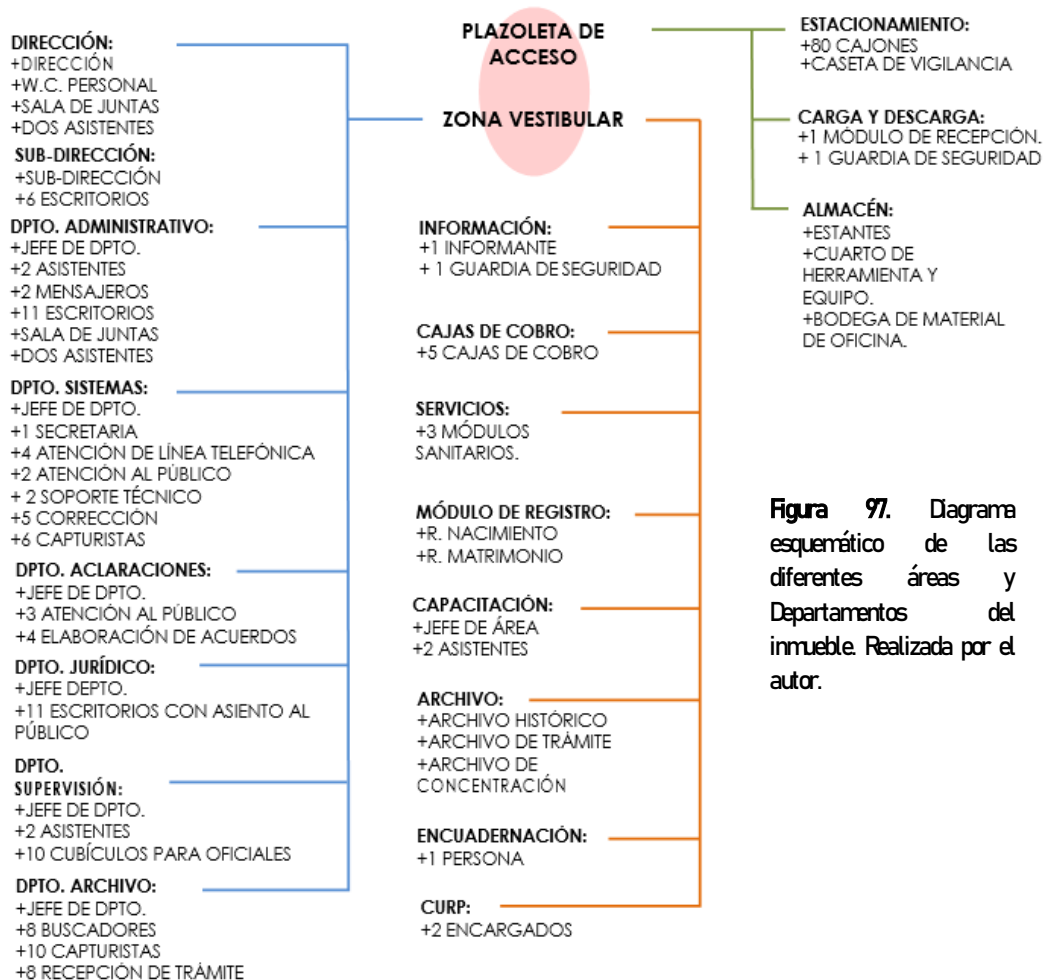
PLAZOLETA DE ACCESO

ZONA VESTIBULAR

DIRECCIÓN:
+DIRECCIÓN
+W.C. PERSONAL
+SALA DE JUNTAS
+DOS ASISTENTES

SUB-DIRECCIÓN:
+SUB-DIRECCIÓN
+6 ESCRITORIOS

DPTO. ADMINISTRATIVO:
+JEFE DE DPTO.
+2 ASISTENTES
+2 MENSAJEROS
+11 ESCRITORIOS
+SALA DE JUNTAS
+DOS ASISTENTES

DPTO. SISTEMAS:
+JEFE DE DPTO.
+1 SECRETARIA
+4 ATENCIÓN DE LÍNEA TELEFÓNICA
+2 ATENCIÓN AL PÚBLICO
+ 2 SOPORTE TÉCNICO
+5 CORRECCIÓN
+6 CAPTURISTAS

DPTO. ACLARACIONES:
+JEFE DE DPTO.
+3 ATENCIÓN AL PÚBLICO
+4 ELABORACIÓN DE ACUERDOS

DPTO. JURÍDICO:
+JEFE DEPTO.
+11 ESCRITORIOS CON ASIENTO AL PÚBLICO

DPTO. SUPERVISIÓN:
+JEFE DE DPTO.
+2 ASISTENTES
+10 CUBÍCULOS PARA OFICIALES

DPTO. ARCHIVO:
+JEFE DE DPTO.
+8 BUSCADORES
+10 CAPTURISTAS
+8 RECEPCIÓN DE TRÁMITE

INFORMACIÓN:
+1 INFORMANTE
+ 1 GUARDIA DE SEGURIDAD

CAJAS DE COBRO:
+5 CAJAS DE COBRO

SERVICIOS:
+3 MÓDULOS SANITARIOS.

MÓDULO DE REGISTRO:
+R. NACIMIENTO
+R. MATRIMONIO

CAPACITACIÓN:
+JEFE DE ÁREA
+2 ASISTENTES

ARCHIVO:
+ARCHIVO HISTÓRICO
+ARCHIVO DE TRÁMITE
+ARCHIVO DE CONCENTRACIÓN

ENCUADERNACIÓN:
+1 PERSONA

CURP:
+2 ENCARGADOS

ESTACIONAMIENTO:
+80 CAJONES
+CASETA DE VIGILANCIA

CARGA Y DESCARGA:
+1 MÓDULO DE RECEPCIÓN.
+ 1 GUARDIA DE SEGURIDAD

ALMACÉN:
+ESTANTES
+CUARTO DE HERRAMIENTA Y EQUIPO.
+BODEGA DE MATERIAL DE OFICINA.

Figura 97. Diagrama esquemático de las diferentes áreas y Departamentos del inmueble. Realizada por el autor.